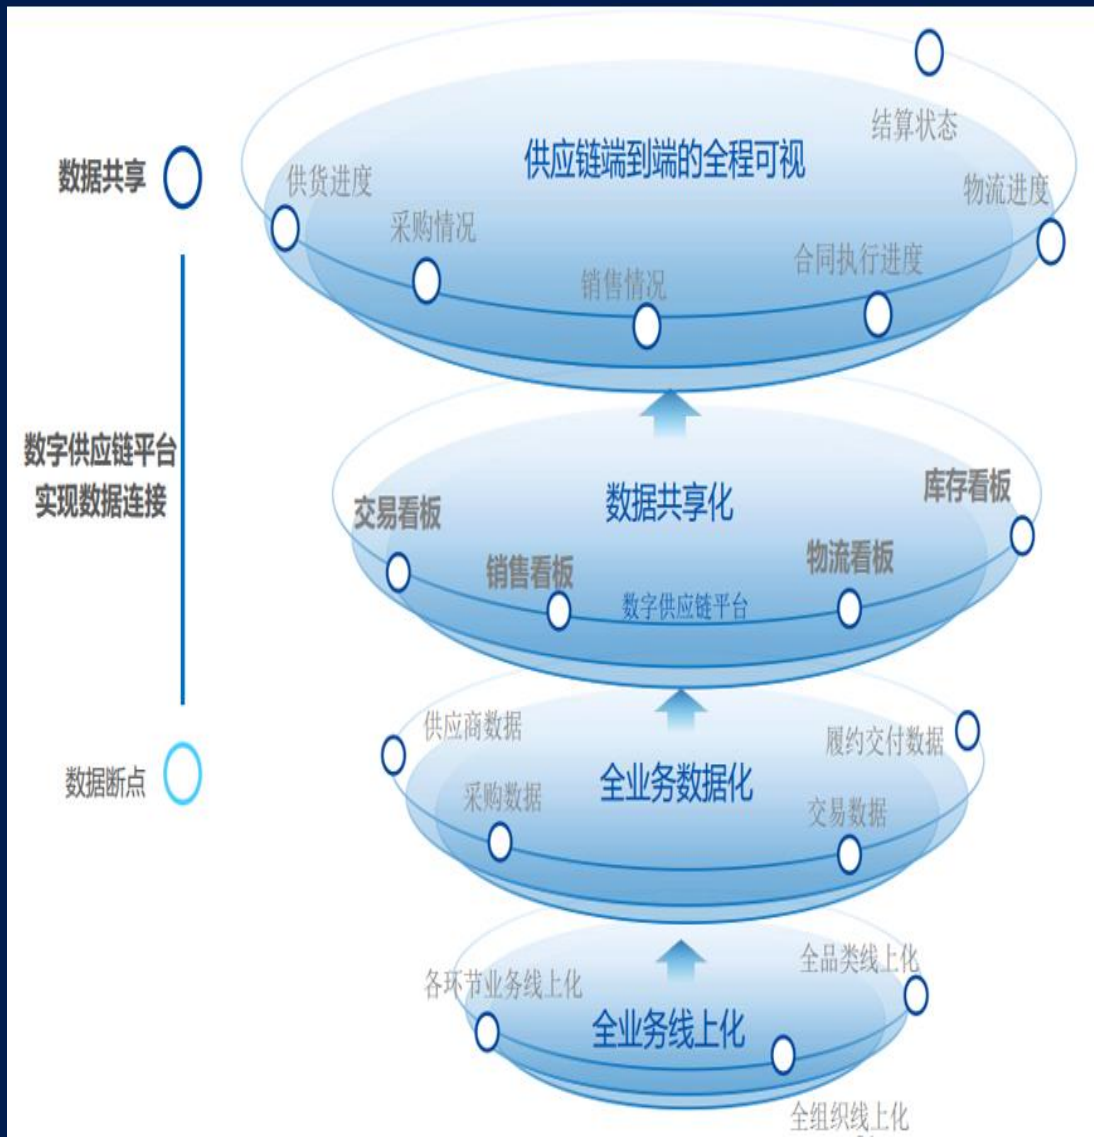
数据共享

数字供应链平台实现数据连接

数据断点

供应链端到端的全程可视

结算状态

供货进度

物流进度

采购情况

合同执行进度

销售情况

数据共享化

库存看板

交易看板

销售看板

物流看板

数字供应链平台

供应商数据

履约交付数据

全业务数据化

采购数据

交易数据

全品类线上化

各环节业务线上化

全业务线上化

全组织线上化